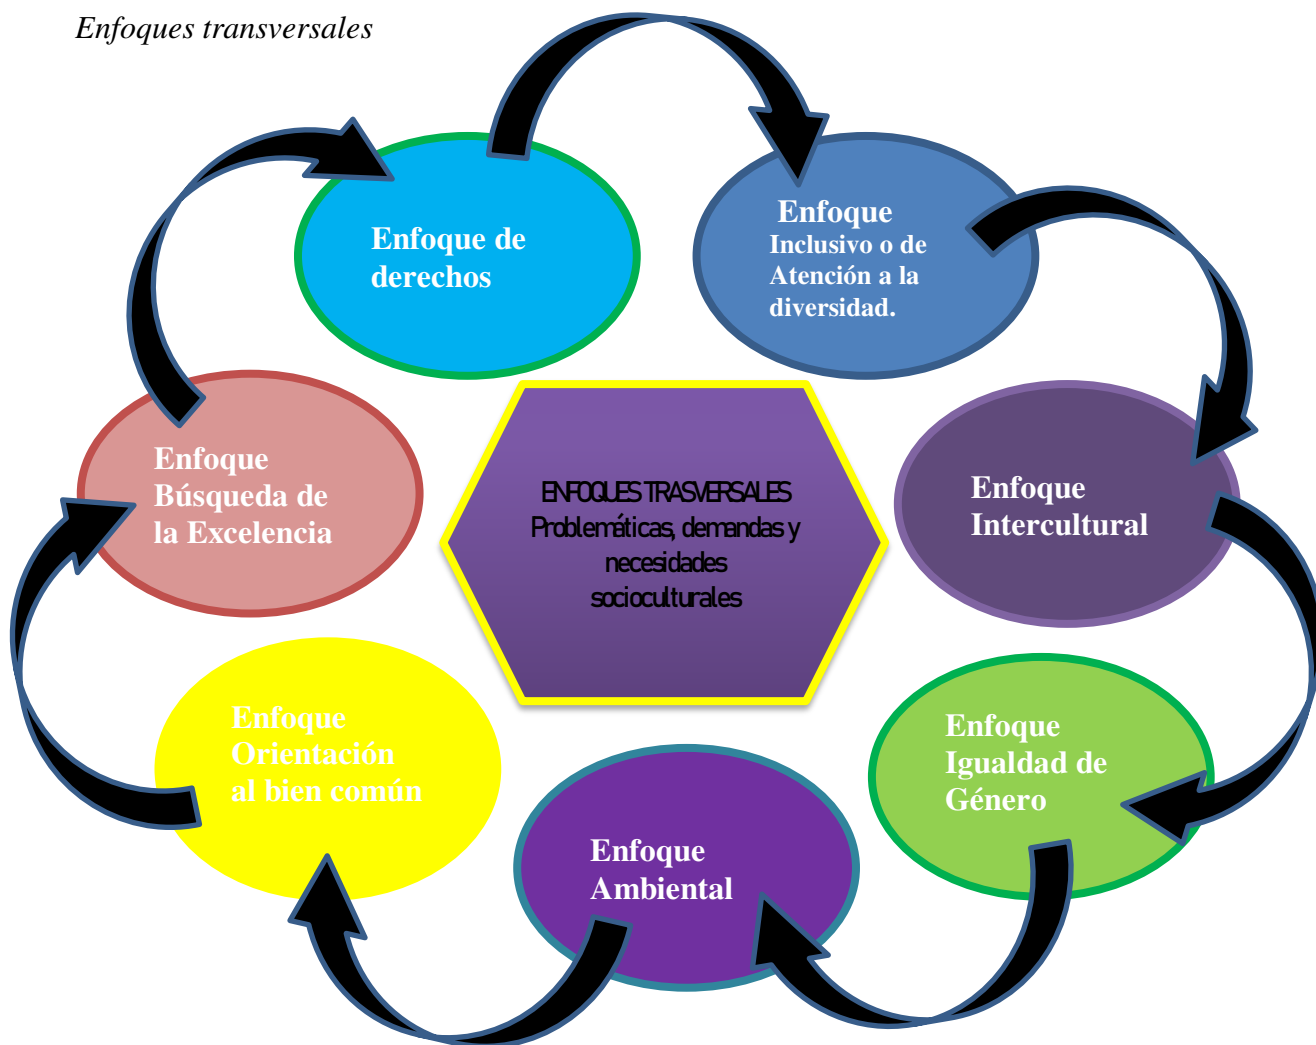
Enfoques transversales

Enfoque de derechos

Enfoque Inclusivo o de Atención a la diversidad.

Enfoque Intercultural

Enfoque Igualdad de Género

Enfoque Ambiental

Enfoque Orientación al bien común

Enfoque Búsqueda de la Excelencia

ENFOQUES TRASVERSALES Problemáticas, demandas y necesidades socioculturales